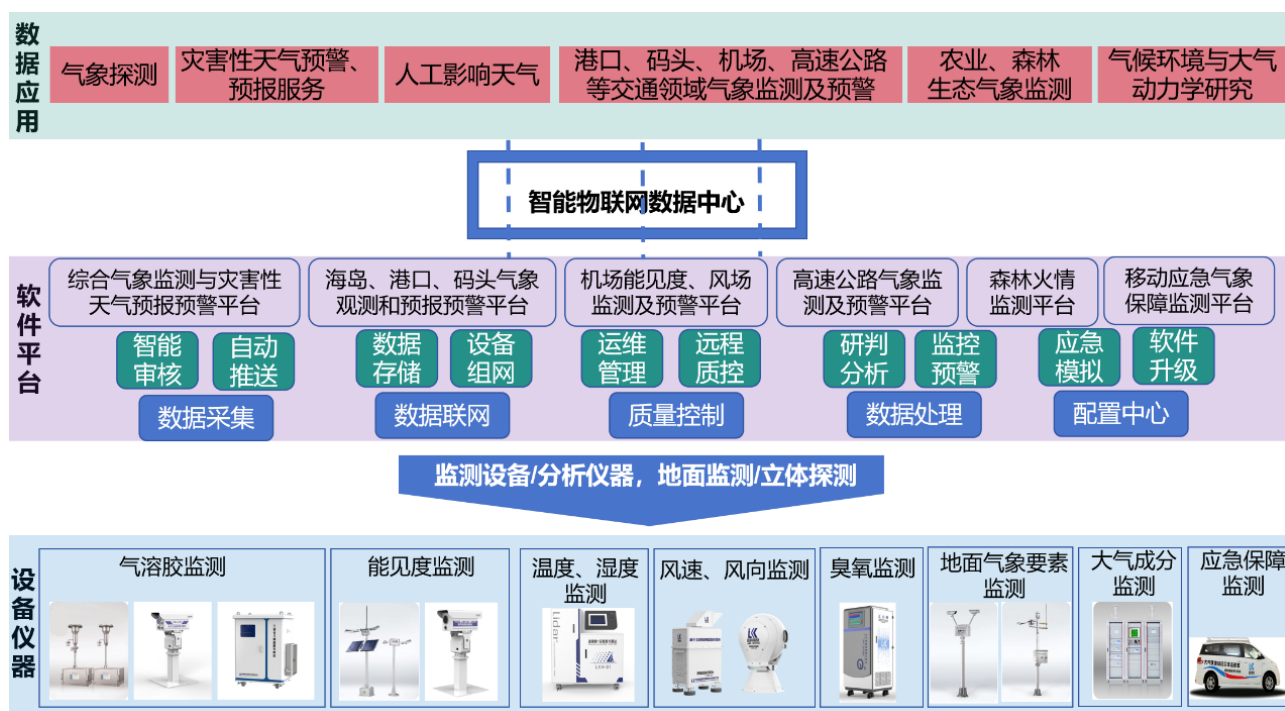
数据应用

气象探测

灾害性天气预警、预报服务

人工影响天气

港口、码头、机场、高速公路等交通领域气象监测及预警

农业、森林生态气象监测

气候环境与大气动力学研究

智能物联网数据中心

软件平台

综合气象监测与灾害性天气预报预警平台

海岛、港口、码头气象观测和预报预警平台

机场能见度、风场监测及预警平台

高速公路气象监测及预警平台

森林火情监测平台

移动应急气象保障监测平台

智能审核

自动推送

数据存储

设备组网

运维管理

远程质控

研判分析

监控预警

应急模拟

软件升级

数据采集

数据联网

质量控制

数据处理

配置中心

监测设备/分析仪器，地面监测/立体探测

设备仪器

气溶胶监测

能见度监测

温度、湿度监测

风速、风向监测

臭氧监测

地面气象要素监测

大气成分监测

应急保障监测

Lidar